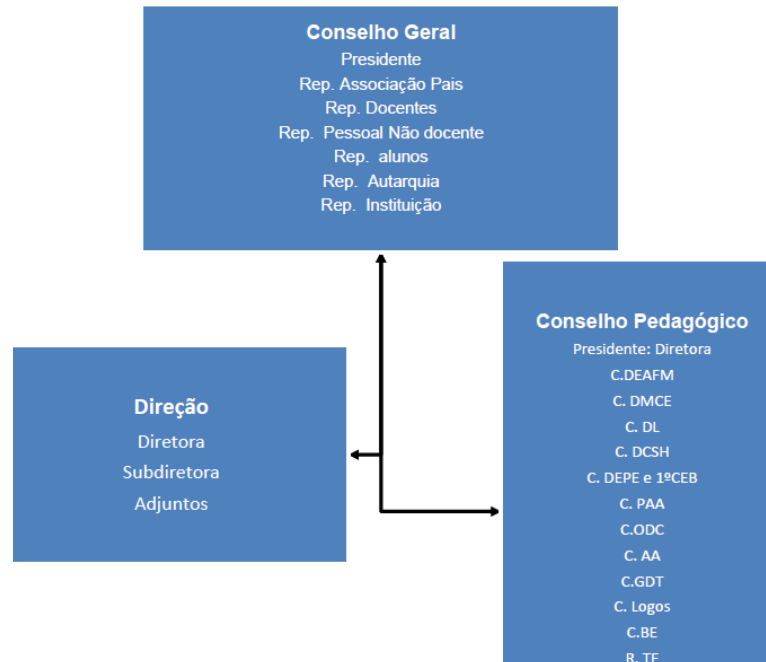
Conselho Geral
Presidente
Rep. Associação Pais
Rep. Docentes
Rep. Pessoal Não docente
Rep. alunos
Rep. Autarquia
Rep. Instituição

Direção
Diretora
Subdiretora
Adjuntos

Conselho Pedagógico
Presidente: Diretora
C.DEAFM
C. DMCE
C. DL
C. DCSH
C. DEPE e 1ºCEB
C. PAA
C.ODC
C. AA
C.GDT
C. Logos
C.BE
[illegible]